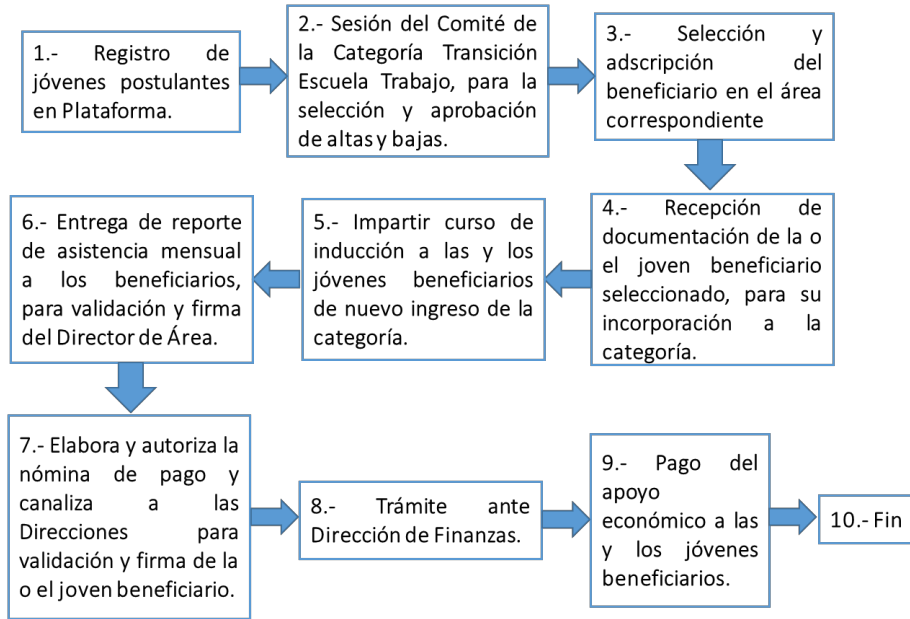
1.- Registro de jóvenes postulantes en Plataforma.

2.- Sesión del Comité de la Categoría Transición Escuela Trabajo, para la selección y aprobación de altas y bajas.

3.- Selección y adscripción del beneficiario en el área correspondiente

4.- Recepción de documentación de la o el joven beneficiario seleccionado, para su incorporación a la categoría.

5.- Impartir curso de inducción a las y los jóvenes beneficiarios de nuevo ingreso de la categoría.

6.- Entrega de reporte de asistencia mensual a los beneficiarios, para validación y firma del Director de Área.

7.- Elabora y autoriza la nómina de pago y canaliza a las Direcciones para validación y firma de la o el joven beneficiario.

8.- Trámite ante Dirección de Finanzas.

9.- Pago del apoyo económico a las y los jóvenes beneficiarios.

10.- Fin